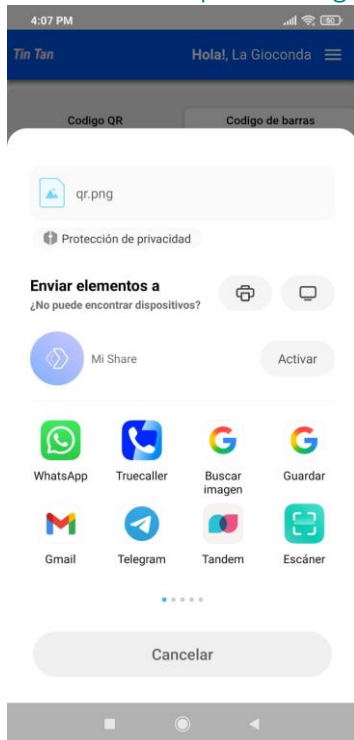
4:07 PM

Tin Tan

Hola!, La Gioconda

Codigo QR

Codigo de barras

qr.png

Protección de privacidad

Enviar elementos a

¿No puede encontrar dispositivos?

Mi Share

Activar

WhatsApp

Truecaller

Buscar imagen

Guardar

Gmail

Telegram

Tandem

Escáner

Cancelar